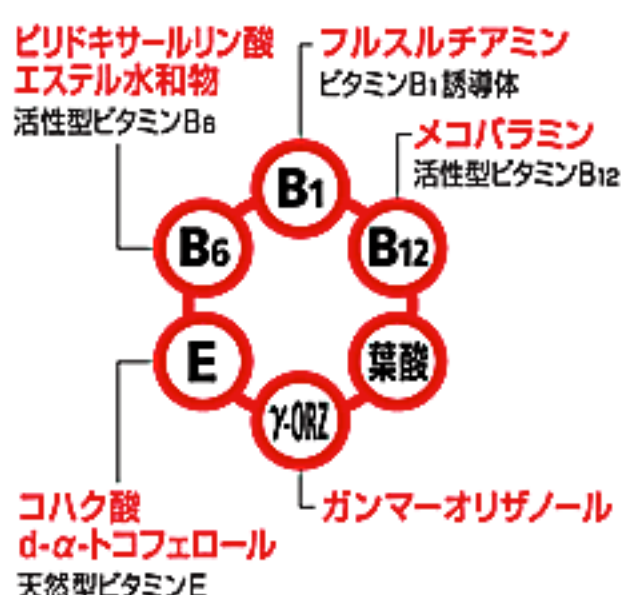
ピリドキサールリン酸エステル水和物
活性型ビタミンB6

フルスルチアミン
ビタミンB1誘導体

メコバラミン
活性型ビタミンB12

B1

B6

B12

E

葉酸

γ-ORZ

コハク酸
d-α-トコフェロール
天然型ビタミンE

ガンマーオリザノール